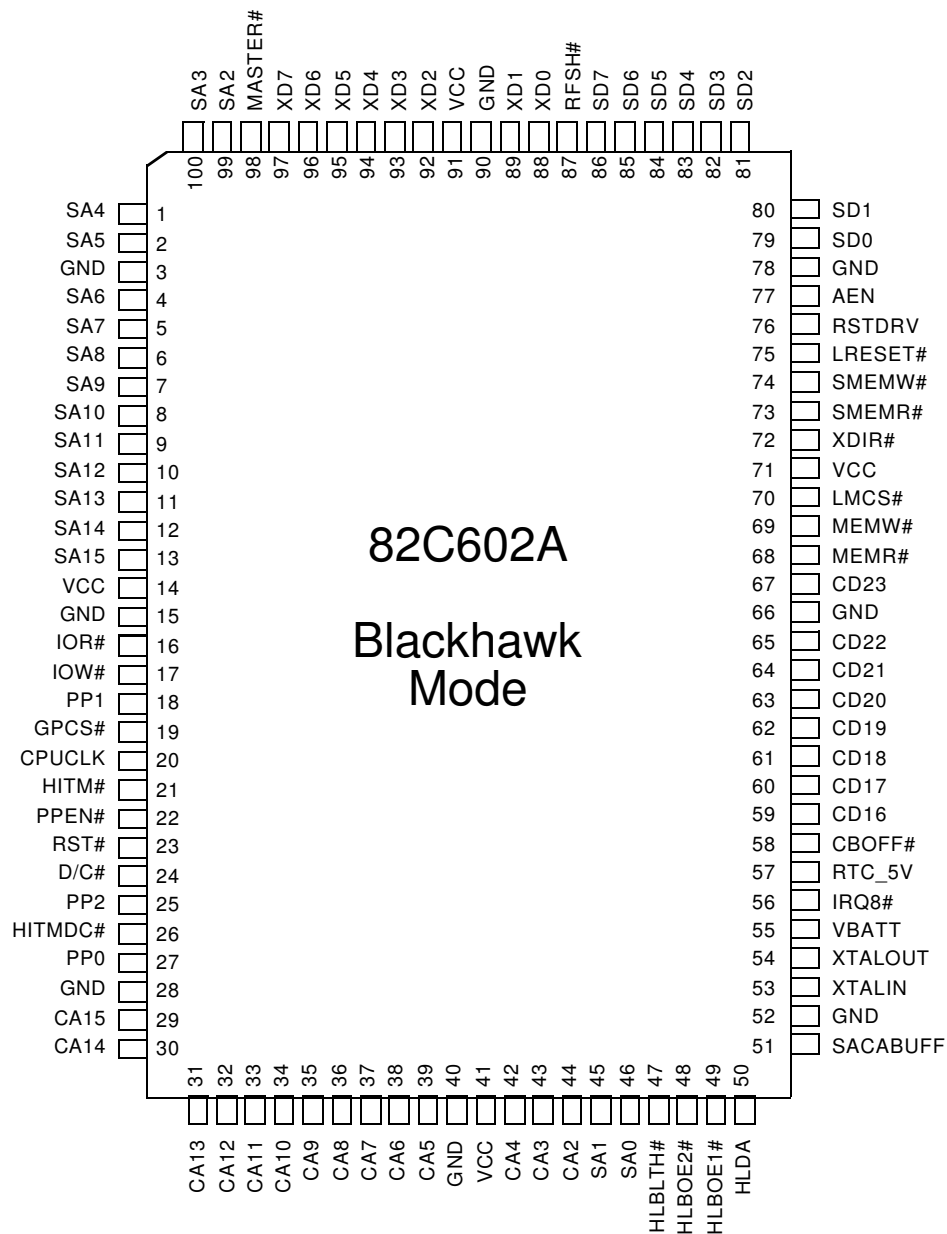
SA3 SA2 MASTER# XD7 XD6 XD5 XD4 XD3 XD2 VCC GND XD1 XD0 RFSH# SD7 SD6 SD5 SD4 SD3 SD2

100 99 98 97 96 95 94 93 92 91 90 89 88 87 86 85 84 83 82 81

SA4 1
SA5 2
GND 3
SA6 4
SA7 5
SA8 6
SA9 7
SA10 8
SA11 9
SA12 10
SA13 11
SA14 12
SA15 13
VCC 14
GND 15
IOR# 16
IOW# 17
PP1 18
GPCS# 19
CPUCLK 20
HITM# 21
PPEN# 22
RST# 23
D/C# 24
PP2 25
HITMDC# 26
PP0 27
GND 28
CA15 29
CA14 30

80 SD1
79 SD0
78 GND
77 AEN
76 RSTDRV
75 LRESET#
74 SMEMW#
73 SMEMR#
72 XDIR#
71 VCC
70 LMCS#
69 MEMW#
68 MEMR#
67 CD23
66 GND
65 CD22
64 CD21
63 CD20
62 CD19
61 CD18
60 CD17
59 CD16
58 CBOFF#
57 RTC_5V
56 IRQ8#
55 VBATT
54 XTALOUT
53 XTALIN
52 GND
51 SACABUFF

82C602A

Blackhawk Mode

31 32 33 34 35 36 37 38 39 40 41 42 43 44 45 46 47 48 49 50

CA13 CA12 CA11 CA10 CA9 CA8 CA7 CA6 CA5 GND VCC CA4 CA3 CA2 SA1 SA0 HLBLTH# HLBOE2# HLBOE1# HLDA